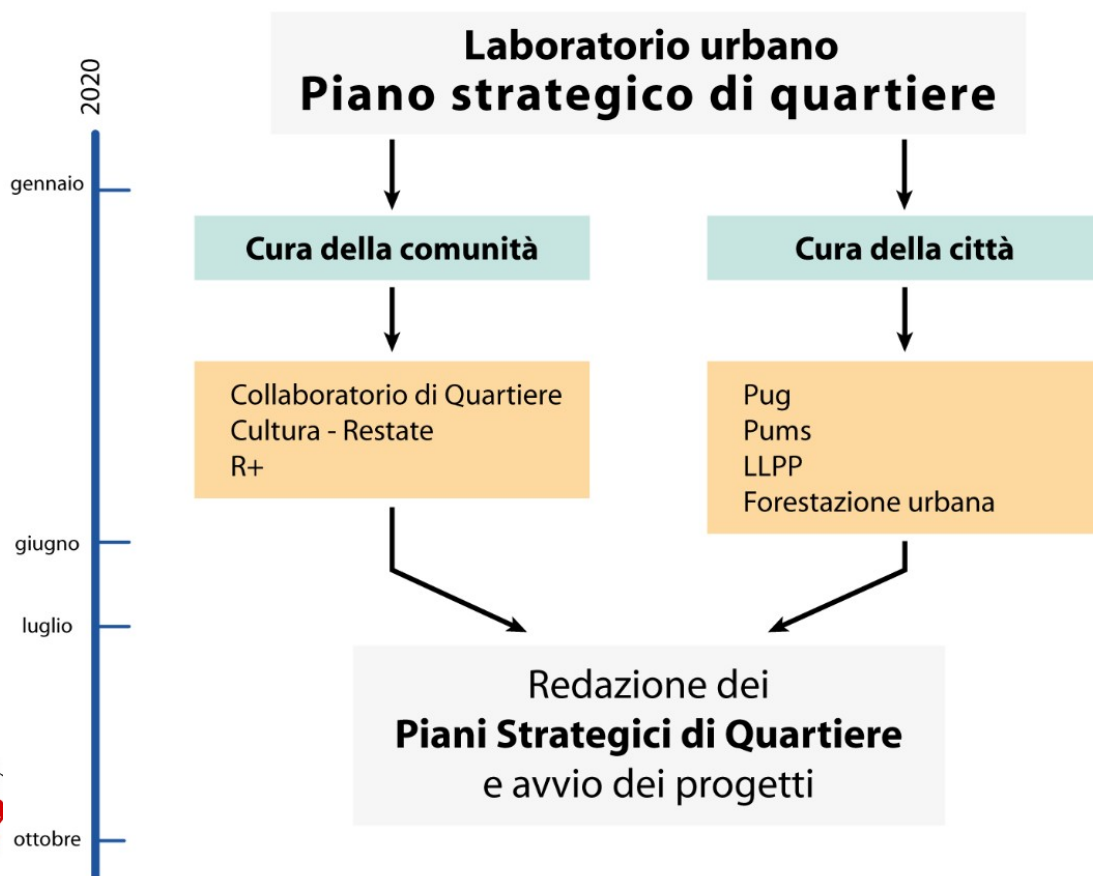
2020

gennaio

giugno

luglio

ottobre

Laboratorio urbano
Piano strategico di quartiere

Cura della comunità

Cura della città

Collaboratorio di Quartiere
Cultura - Restate
R+

Pug
Pums
LLPP
Forestazione urbana

Redazione dei
Piani Strategici di Quartiere
e avvio dei progetti